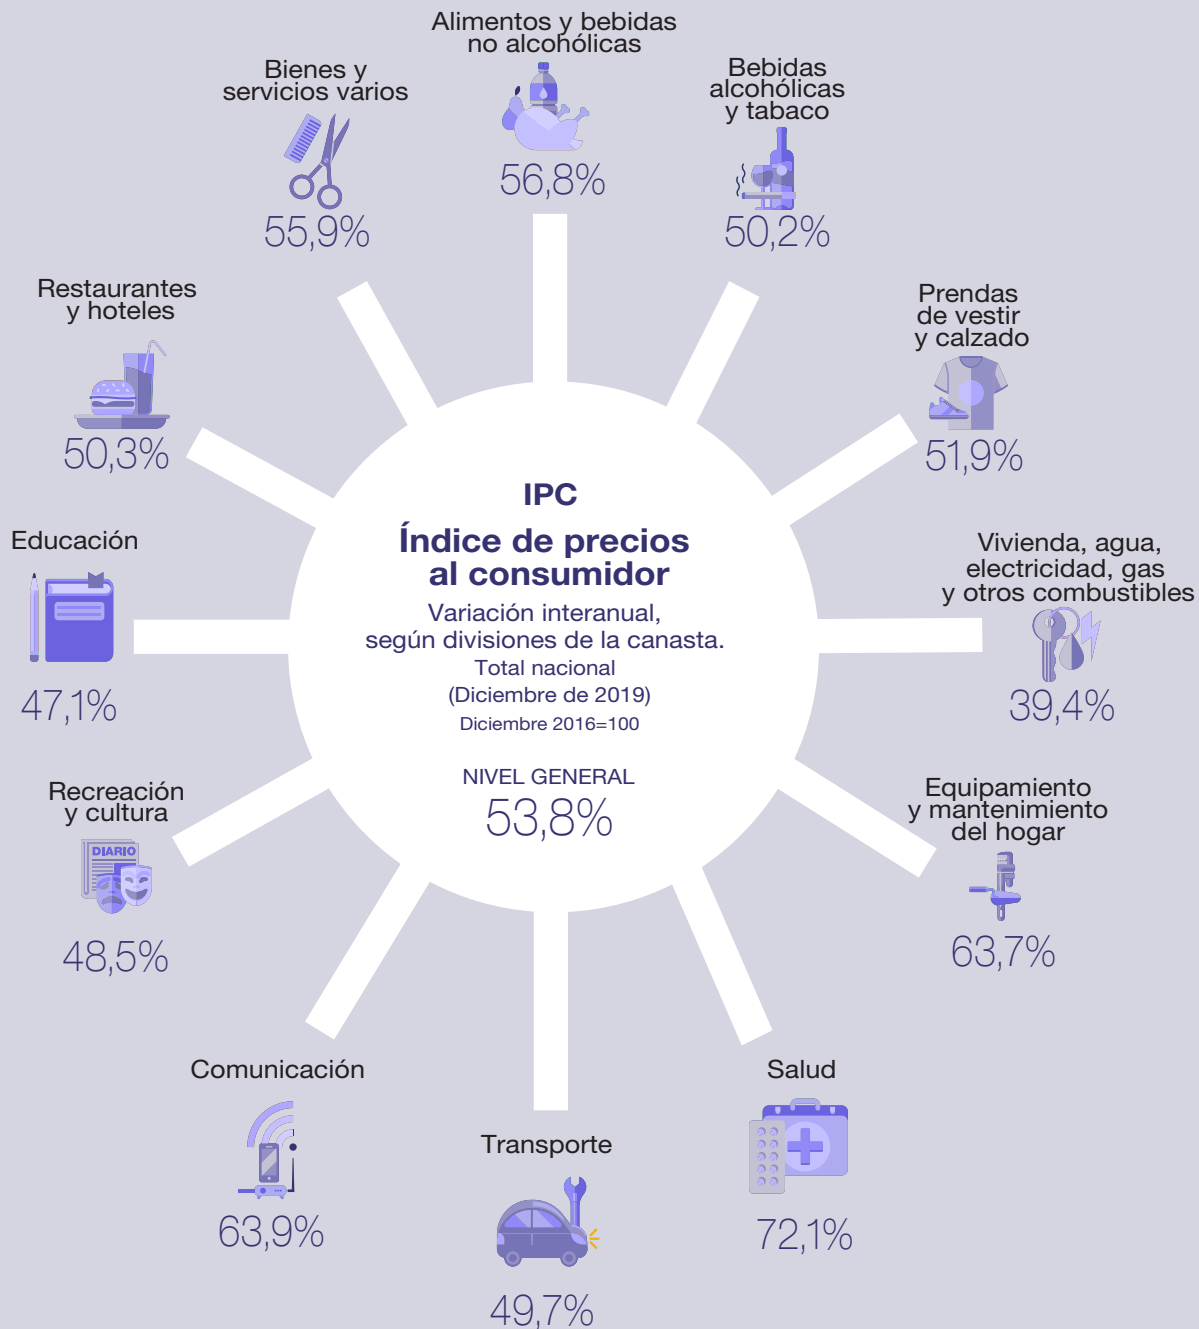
IPC

Índice de precios al consumidor

Variación interanual, según divisiones de la canasta.
Total nacional
(Diciembre de 2019)
Diciembre 2016=100

NIVEL GENERAL
53,8%

Alimentos y bebidas no alcohólicas
56,8%

Bebidas alcohólicas y tabaco
50,2%

Prendas de vestir y calzado
51,9%

Vivienda, agua, electricidad, gas y otros combustibles
39,4%

Equipamiento y mantenimiento del hogar
63,7%

Salud
72,1%

Transporte
49,7%

Comunicación
63,9%

Recreación y cultura
DIARIO
48,5%

Educación
47,1%

Restaurantes y hoteles
50,3%

Bienes y servicios varios
55,9%